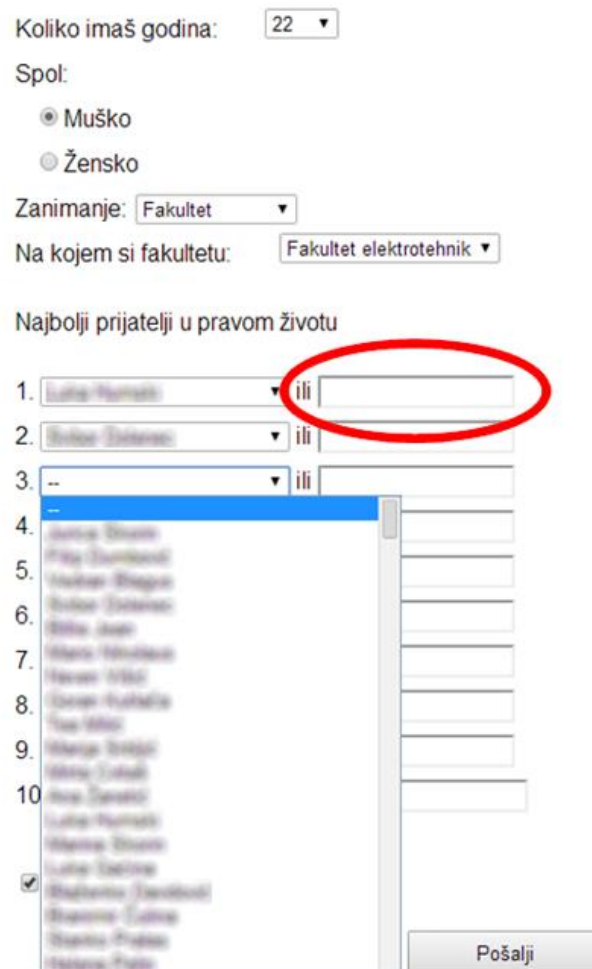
Koliko imaš godina: 22

Spol:

Muško

Žensko

Zanimanje: Fakultet

Na kojem si fakultetu: Fakultet elektrotehnik

Najbolji prijatelji u pravom životu

1. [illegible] ili

2. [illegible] ili

3. -- ili

--

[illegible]

4.

5.

6.

7.

8.

9.

10

Pošalji